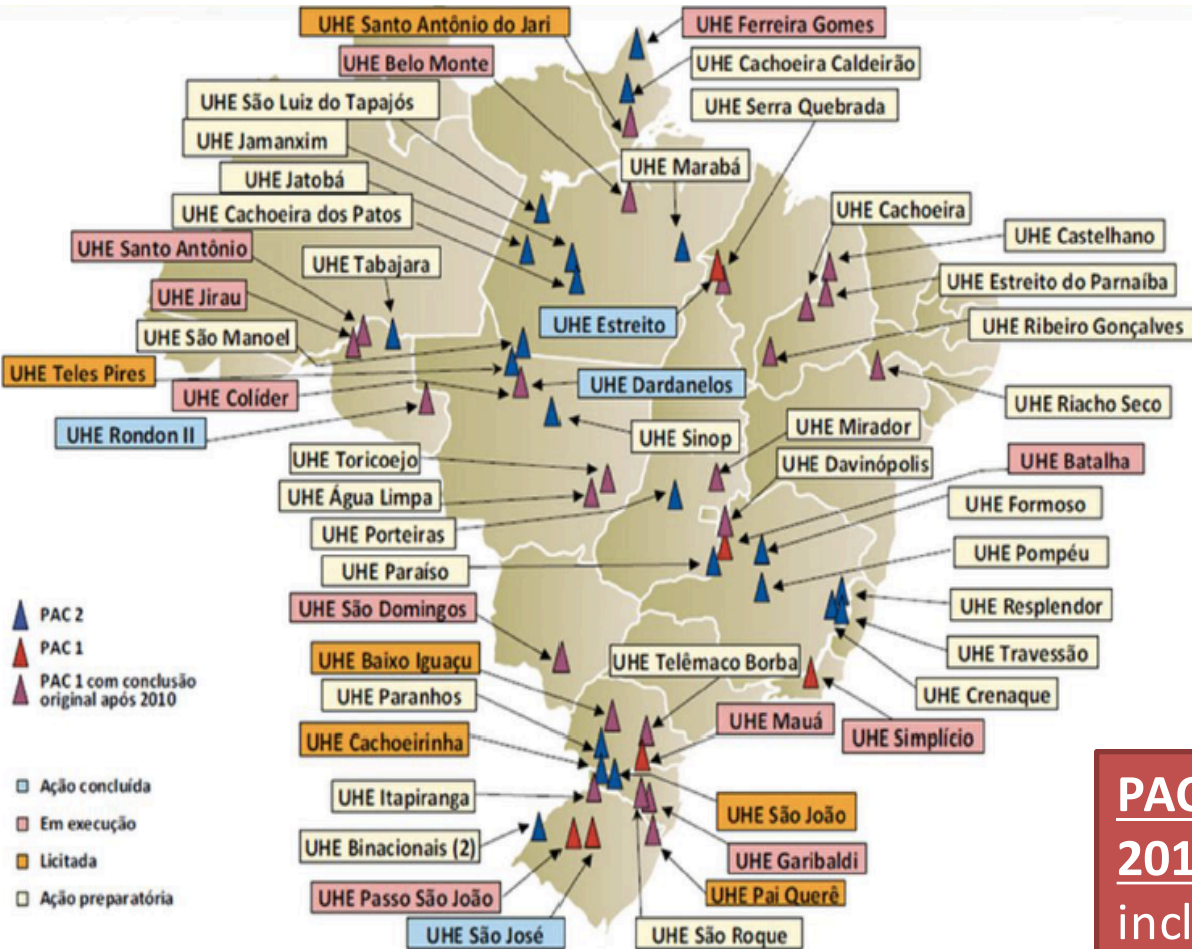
UHE Santo Antônio do Jari
UHE Ferreira Gomes
UHE Belo Monte
UHE Cachoeira Caldeirão
UHE São Luiz do Tapajós
UHE Serra Quebrada
UHE Jamanxim
UHE Marabá
UHE Jatobá
UHE Cachoeira dos Patos
UHE Cachoeira
UHE Santo Antônio
UHE Castelhano
UHE Tabajara
UHE Estreito do Parnaíba
UHE Jirau
UHE Estreito
UHE Ribeiro Gonçalves
UHE São Manoel
UHE Teles Pires
UHE Dardanelos
UHE Colíder
UHE Riacho Seco
UHE Rondon II
UHE Sinop
UHE Mirador
UHE Toricoejo
UHE Davinópolis
UHE Batalha
UHE Água Limpa
UHE Formoso
UHE Porteiras
UHE Pompéu
UHE Paraíso
UHE São Domingos
UHE Resplendor
PAC 2
PAC 1
PAC 1 com conclusão original após 2010
UHE Baixo Iguaçu
UHE Telêmaco Borba
UHE Travessão
UHE Paranhos
UHE Crenaque
UHE Mauá
UHE Cachoeirinha
UHE Simplício
Ação concluída
UHE Itapiranga
UHE São João
Em execução
Licitada
UHE Binacionais (2)
UHE Garibaldi
Ação preparatória
UHE Passo São João
UHE Pai Querê
UHE São José
UHE São Roque
PAC
201
incl